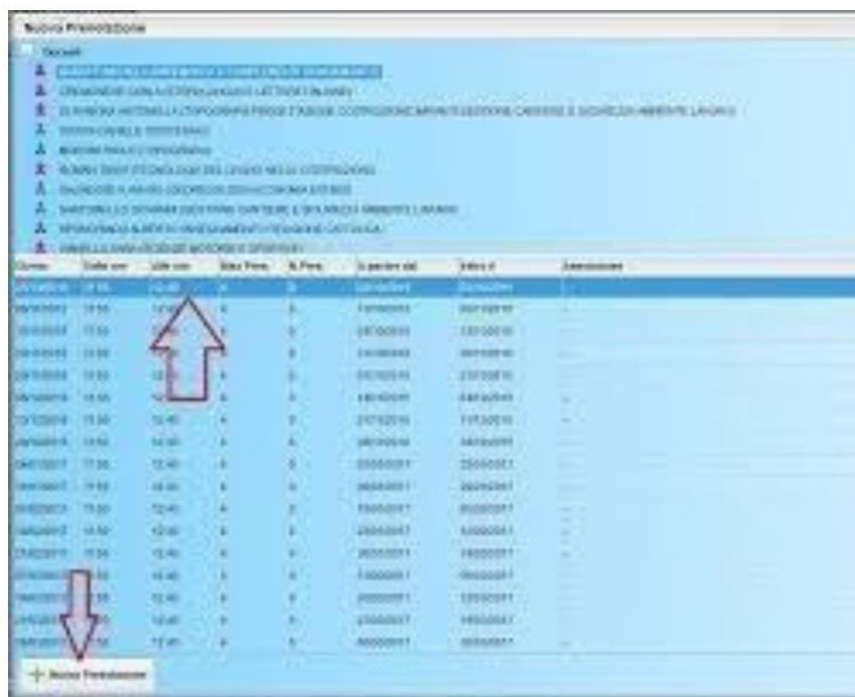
Nuova Prenotazione

Docenti

| Giorno | Dalle ore | Alle ore | Max Pren. | N. Pren. | A partire dal | Entro il | Annotazioni |
|---|---|---|---|---|---|---|---|
| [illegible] | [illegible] | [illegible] | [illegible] | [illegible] | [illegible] | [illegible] | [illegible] |

Nuova Prenotazione